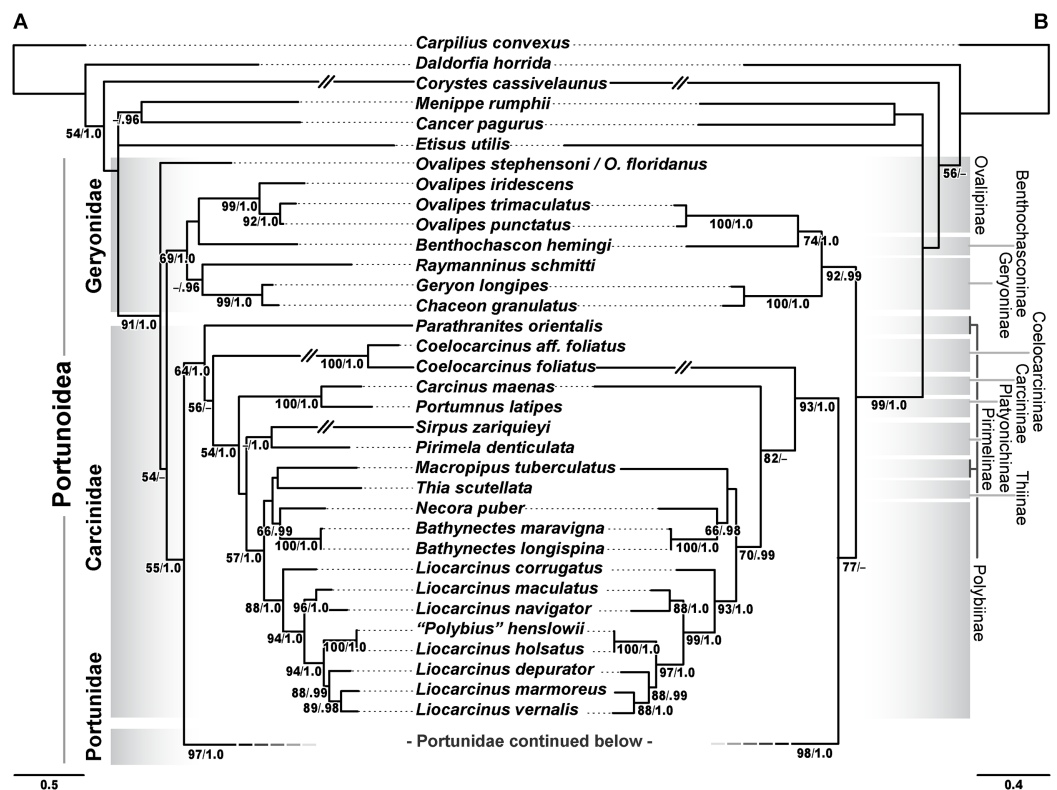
A

B

Carpilius convexus
Daldorfia horrida
Corystes cassivelaunus
Menippe rumphii
Cancer pagurus
Etisus utilis
Ovalipes stephensoni / O. floridanus
Ovalipes iridescens
Ovalipes trimaculatus
Ovalipes punctatus
Benthochascon hemingi
Raymanninus schmitti
Geryon longipes
Chaceon granulatus
Parathranites orientalis
Coelocarcinus aff. foliatus
Coelocarcinus foliatus
Carcinus maenas
Portumnus latipes
Sirpus zariquieyi
Pirimela denticulata
Macropipus tuberculatus
Thia scutellata
Necora puber
Bathynectes maravigna
Bathynectes longispina
Liocarcinus corrugatus
Liocarcinus maculatus
Liocarcinus navigator
"Polybius" henslowii
Liocarcinus holsatus
Liocarcinus depurator
Liocarcinus marmoreus
Liocarcinus vernalis
- Portunidae continued below -

54/1.0
–/.96
99/1.0
92/1.0
69/1.0
–/.96
99/1.0
91/1.0
64/1.0
100/1.0
56/–
100/1.0
54/1.0
–/1.0
54/–
66/.99
100/1.0
57/1.0
55/1.0
88/1.0
96/1.0
94/1.0
100/1.0
94/1.0
88/.99
89/.98
97/1.0

56/–
100/1.0
74/1.0
92/.99
100/1.0
93/1.0
99/1.0
82/–
66/.98
100/1.0
70/.99
77/–
88/1.0
93/1.0
99/1.0
100/1.0
97/1.0
88/.99
88/1.0
98/1.0

Portunoidea
Geryonidae
Carcinidae
Portunidae
Portunidae

Ovalipinae
Benthochasconinae
Geryoninae
Coelocarcininae
Carcininae
Platyonichinae
Pirimelinae
Thiinae
Polybiinae

0.5
0.4